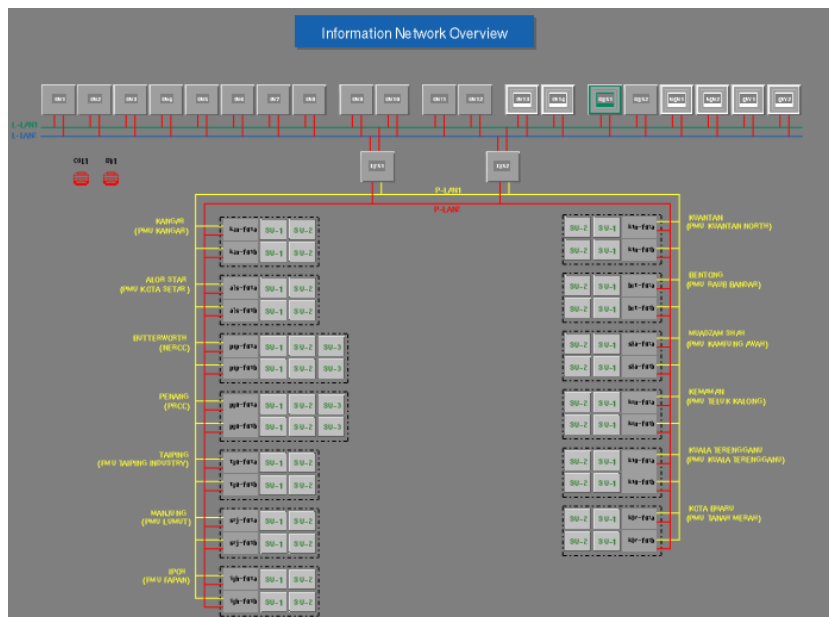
Information Network Overview

ws1 ws2 ws3 ws4 ws5 ws6 ws7 ws8 ws9 ws10 ws11 ws12 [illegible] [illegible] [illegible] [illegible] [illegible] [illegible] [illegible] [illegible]

L-LAN1
L-LAN2

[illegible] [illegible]

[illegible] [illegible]

P-LAN1
P-LAN2

KANGAR
(PMU KANGAR)

kar-fsta SU-1 SU-2
kar-fstb SU-1 SU-2

ALOR STAR
(PMU KOTA SETAR)

als-fsta SU-1 SU-2
als-fstb SU-1 SU-2

BUTTERWORTH
(NERCC)

pgs-fsta SU-1 SU-2 SU-3
pgs-fstb SU-1 SU-2 SU-3

PENANG
(PRCC)

pgn-fsta SU-1 SU-2 SU-3
pgn-fstb SU-1 SU-2 SU-3

TAIPING
(PMU TAIPING INDUSTRY)

tpn-fsta SU-1 SU-2
tpn-fstb SU-1 SU-2

MANJUNG
(PMU LUMUT)

mjg-fsta SU-1 SU-2
mjg-fstb SU-1 SU-2

IPOH
(PMU PAPAN)

iph-fsta SU-1 SU-2
iph-fstb SU-1 SU-2

KUANTAN
(PMU KUANTAN NORTH)

SU-2 SU-1 ktn-fsta
SU-2 SU-1 ktn-fstb

BENTONG
(PMU RAWB BANDAR)

SU-2 SU-1 bnt-fsta
SU-2 SU-1 bnt-fstb

MUADZAM SHAH
(PMU KAMPUNG AWAH)

SU-2 SU-1 mda-fsta
SU-2 SU-1 mda-fstb

KEMAMAN
(PMU TELUK KALONG)

SU-2 SU-1 kma-fsta
SU-2 SU-1 kma-fstb

KUALA TERENGGANU
(PMU KUALA TERENGGANU)

SU-2 SU-1 ktg-fsta
SU-2 SU-1 ktg-fstb

KOTA BHARU
(PMU TANAH MERAH)

SU-2 SU-1 kbr-fsta
SU-2 SU-1 kbr-fstb